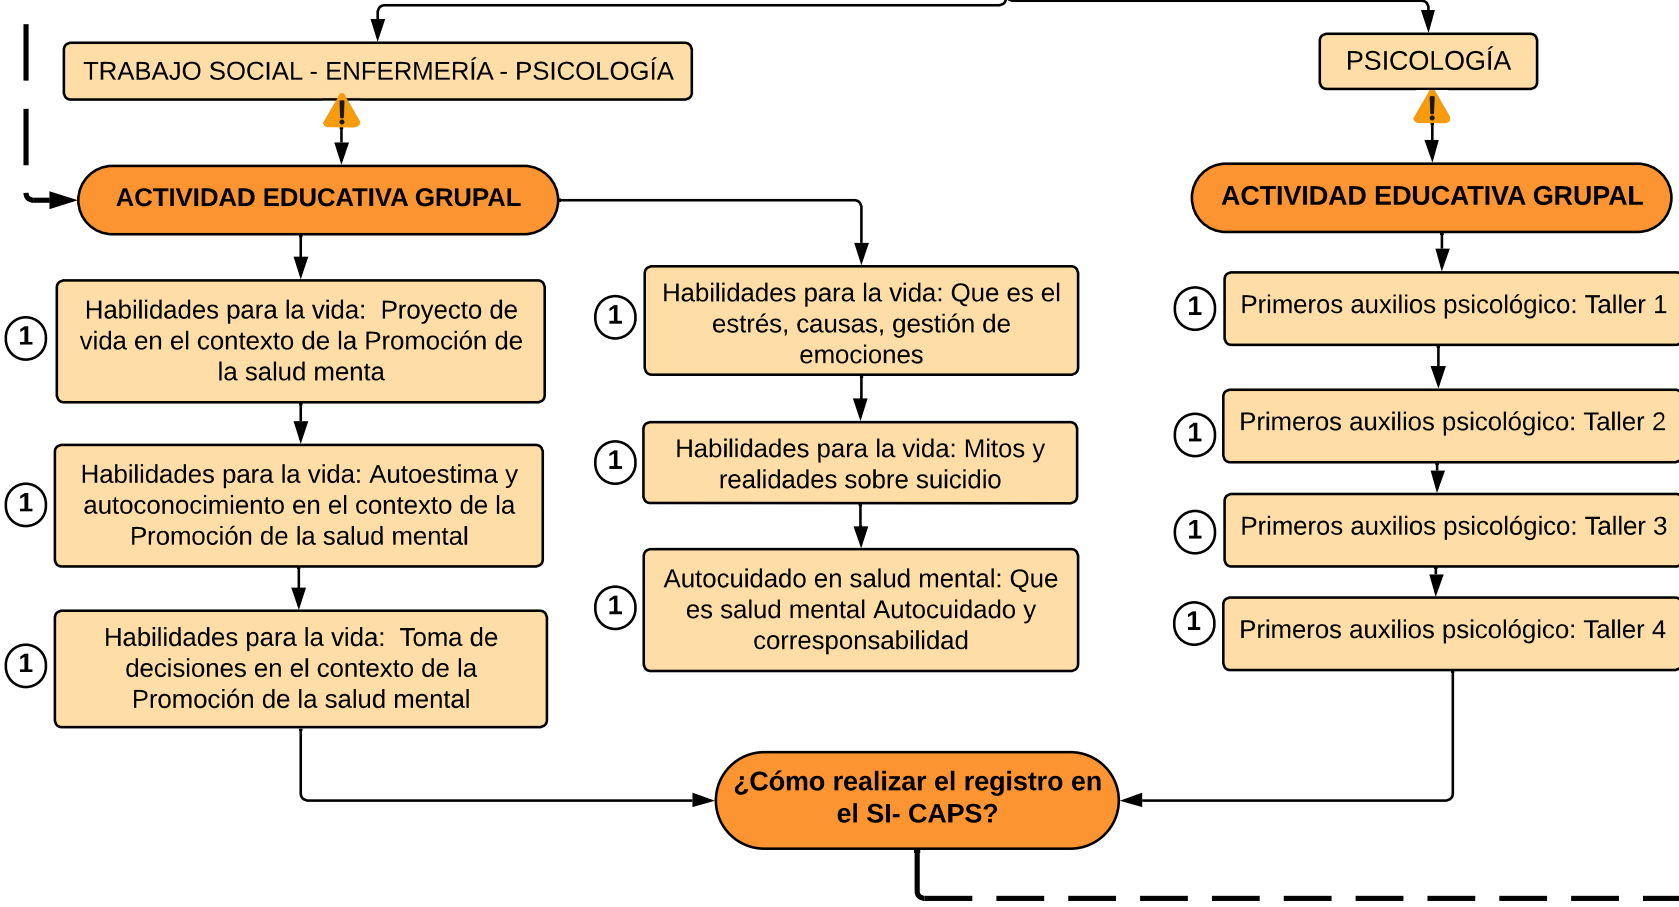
TRABAJO SOCIAL - ENFERMERÍA - PSICOLOGÍA

PSICOLOGÍA

ACTIVIDAD EDUCATIVA GRUPAL

ACTIVIDAD EDUCATIVA GRUPAL

1 Habilidades para la vida: Proyecto de vida en el contexto de la Promoción de la salud menta

1 Habilidades para la vida: Autoestima y autoconocimiento en el contexto de la Promoción de la salud mental

1 Habilidades para la vida: Toma de decisiones en el contexto de la Promoción de la salud mental

1 Habilidades para la vida: Que es el estrés, causas, gestión de emociones

1 Habilidades para la vida: Mitos y realidades sobre suicidio

1 Autocuidado en salud mental: Que es salud mental Autocuidado y corresponsabilidad

1 Primeros auxilios psicológico: Taller 1

1 Primeros auxilios psicológico: Taller 2

1 Primeros auxilios psicológico: Taller 3

1 Primeros auxilios psicológico: Taller 4

¿Cómo realizar el registro en el SI- CAPS?